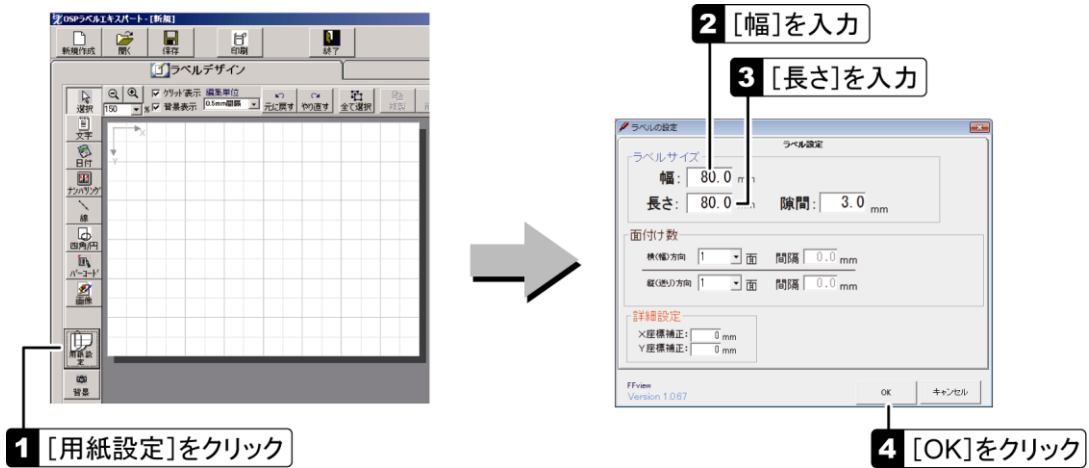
OSPラベルエキスパート - [新規]

新規作成 開く 保存 印刷 終了

ラベルデザイン

選択 150 % グリッド表示 背景表示 編集単位 0.5mm刻み 元に戻す やり直す 全て選択 複製

文字 日付 ナンバリング 線 四角/円 バーコード 画像 用紙設定 背景

1 [用紙設定]をクリック

2 [幅]を入力

3 [長さ]を入力

ラベルの設定

ラベル設定

ラベルサイズ
幅: 80.0 mm
長さ: 80.0 mm 隙間: 3.0 mm

面付け数
横(幅)方向 1 面 間隔 0.0 mm
縦(送り)方向 1 面 間隔 0.0 mm

詳細設定
X座標補正: 0 mm
Y座標補正: 0 mm

FFview
Version 1.067

OK キャンセル

4 [OK]をクリック